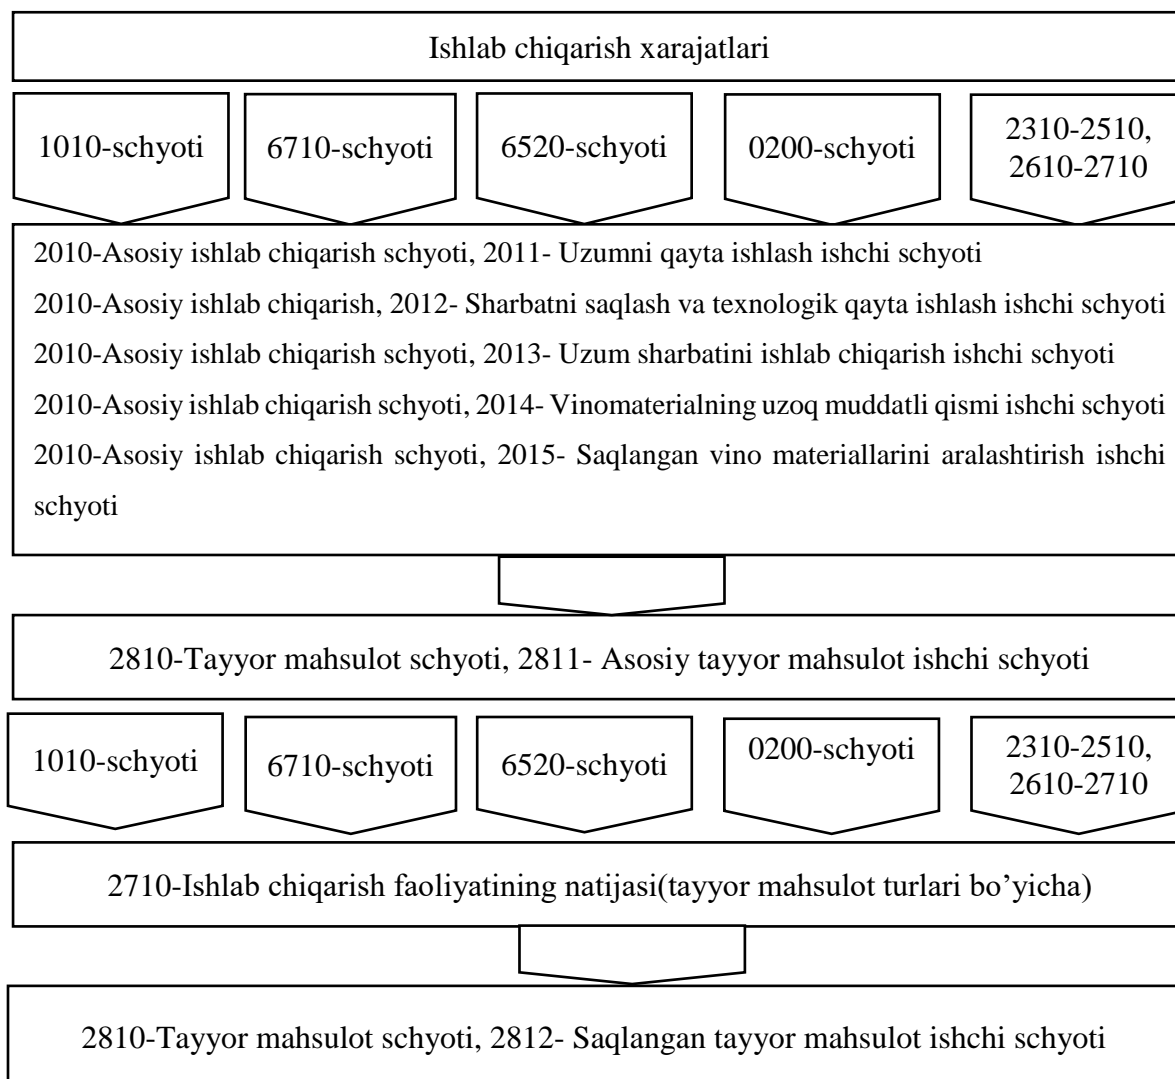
Ishlab chiqarish xarajatlari

1010-schyoti

6710-schyoti

6520-schyoti

0200-schyoti

2310-2510, 2610-2710

2010-Asosiy ishlab chiqarish schyoti, 2011- Uzumni qayta ishlash ishchi schyoti
2010-Asosiy ishlab chiqarish, 2012- Sharbatni saqlash va texnologik qayta ishlash ishchi schyoti
2010-Asosiy ishlab chiqarish schyoti, 2013- Uzum sharbatini ishlab chiqarish ishchi schyoti
2010-Asosiy ishlab chiqarish schyoti, 2014- Vinomaterialning uzoq muddatli qismi ishchi schyoti
2010-Asosiy ishlab chiqarish schyoti, 2015- Saqlangan vino materiallarini aralashtirish ishchi schyoti

2810-Tayyor mahsulot schyoti, 2811- Asosiy tayyor mahsulot ishchi schyoti

1010-schyoti

6710-schyoti

6520-schyoti

0200-schyoti

2310-2510, 2610-2710

2710-Ishlab chiqarish faoliyatining natijasi(tayyor mahsulot turlari bo'yicha)

2810-Tayyor mahsulot schyoti, 2812- Saqlangan tayyor mahsulot ishchi schyoti